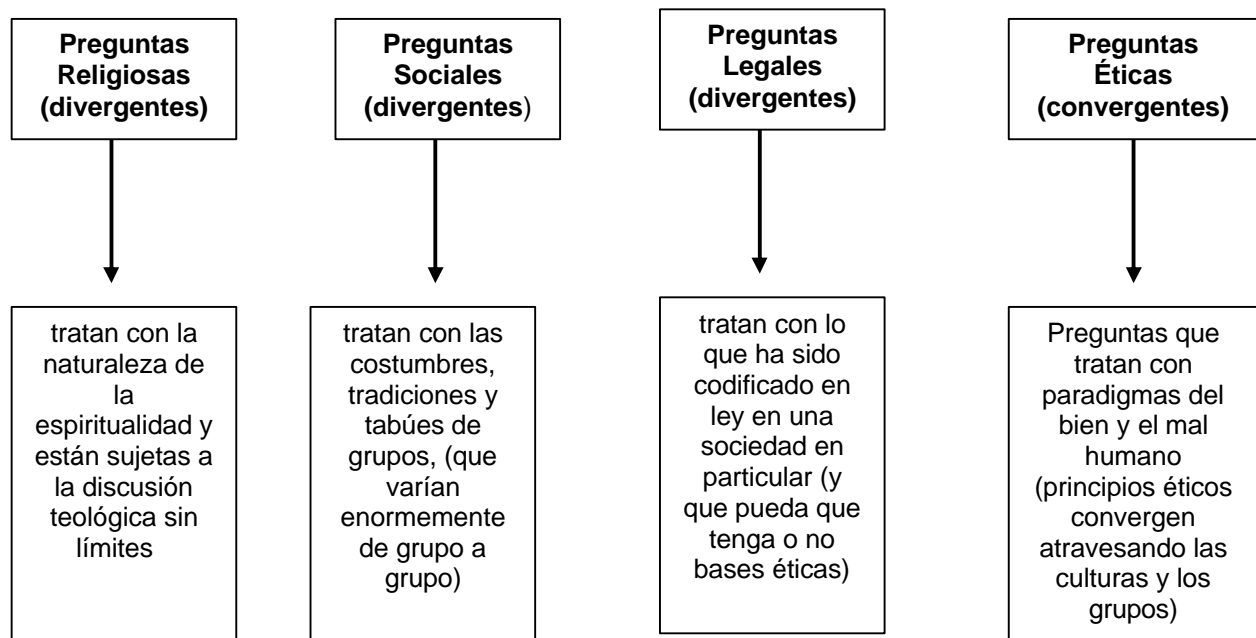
Preguntas Religiosas (divergentes)

Preguntas Sociales (divergentes)

Preguntas Legales (divergentes)

Preguntas Éticas (convergentes)

tratan con la naturaleza de la espiritualidad y están sujetas a la discusión teológica sin límites

tratan con las costumbres, tradiciones y tabúes de grupos, (que varían enormemente de grupo a grupo)

tratan con lo que ha sido codificado en ley en una sociedad en particular (y que pueda que tenga o no bases éticas)

Preguntas que tratan con paradigmas del bien y el mal humano (principios éticos convergen atravesando las culturas y los grupos)